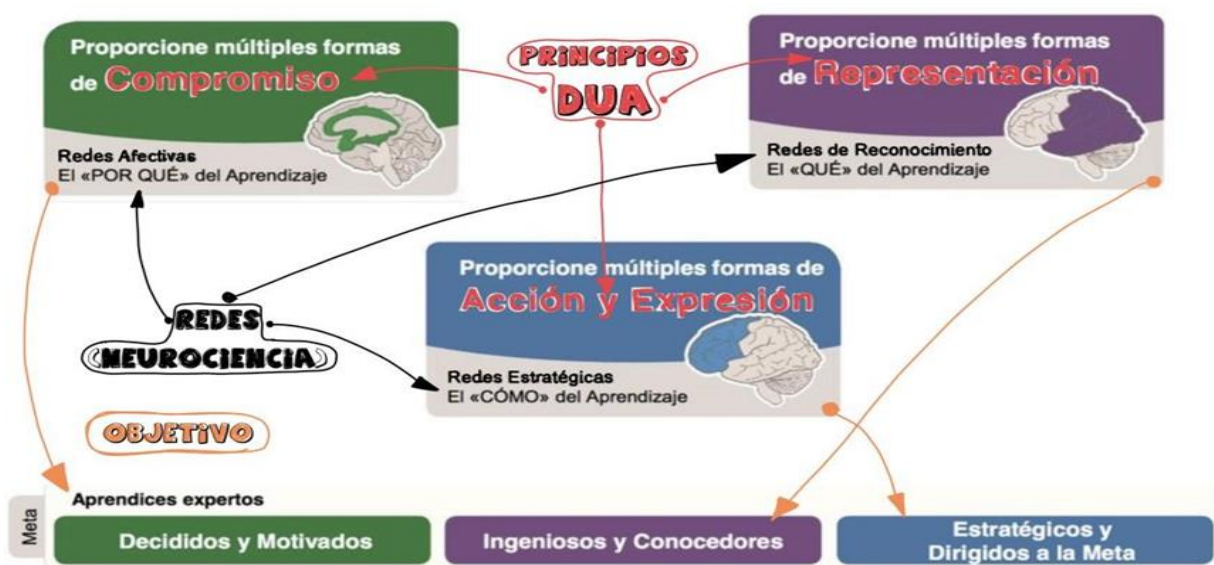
Proporcione múltiples formas de Compromiso

Redes Afectivas
El «POR QUÉ» del Aprendizaje

PRINCIPIOS DUA

Proporcione múltiples formas de Representación

Redes de Reconocimiento
El «QUÉ» del Aprendizaje

Proporcione múltiples formas de Acción y Expresión

Redes Estratégicas
El «CÓMO» del Aprendizaje

REDES NEUROCIENCIA

OBJETIVO

Meta

Aprendices expertos

Decididos y Motivados

Ingeniosos y Conocedores

Estratégicos y Dirigidos a la Meta